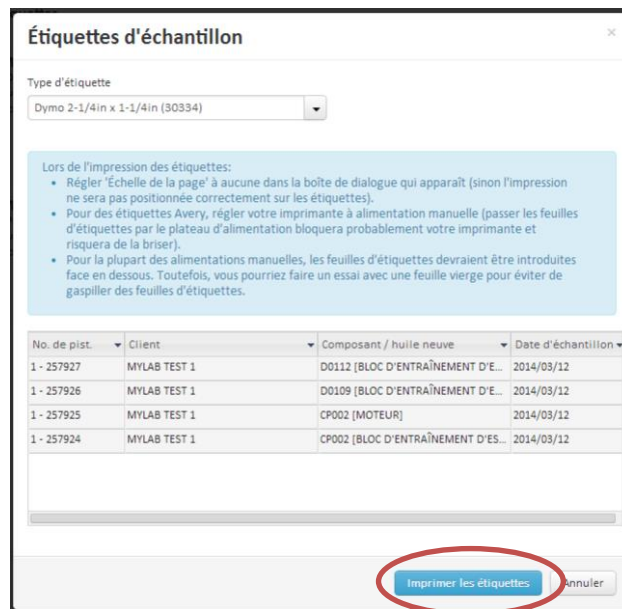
Étiquettes d'échantillon

×

Type d'étiquette

Dymo 2-1/4in x 1-1/4in (30334)

Lors de l'impression des étiquettes:
- Régler 'Échelle de la page' à aucune dans la boîte de dialogue qui apparaît (sinon l'impression ne sera pas positionnée correctement sur les étiquettes).
- Pour des étiquettes Avery, régler votre imprimante à alimentation manuelle (passer les feuilles d'étiquettes par le plateau d'alimentation bloquera probablement votre imprimante et risquera de la briser).
- Pour la plupart des alimentations manuelles, les feuilles d'étiquettes devraient être introduites face en dessous. Toutefois, vous pourriez faire un essai avec une feuille vierge pour éviter de gaspiller des feuilles d'étiquettes.

| No. de pist. | Client | Composant / huile neuve | Date d'échantillon |
|---|---|---|---|
| 1 - 257927 | MYLAB TEST 1 | D0112 [BLOC D'ENTRAÎNEMENT D'E... | 2014/03/12 |
| 1 - 257926 | MYLAB TEST 1 | D0109 [BLOC D'ENTRAÎNEMENT D'E... | 2014/03/12 |
| 1 - 257925 | MYLAB TEST 1 | CP002 [MOTEUR] | 2014/03/12 |
| 1 - 257924 | MYLAB TEST 1 | CP002 [BLOC D'ENTRAÎNEMENT D'ES... | 2014/03/12 |

Imprimer les étiquettes

Annuler